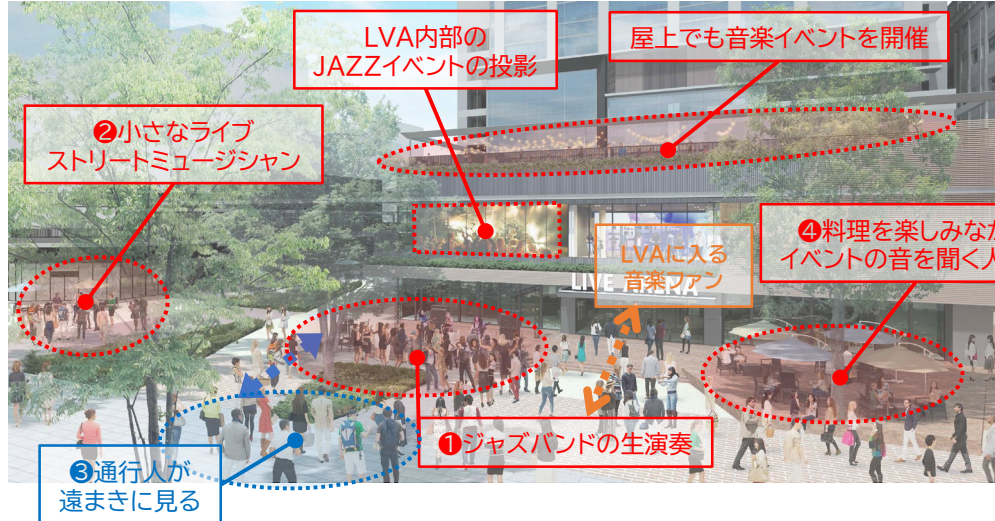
LVA内部の
JAZZイベントの投影

屋上でも音楽イベントを開催

❷小さなライブ
ストリートミュージシャン

LVAに入る
音楽ファン

LIVE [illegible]

❹料理を楽しみなが
イベントの音を聞く人

❶ジャズバンドの生演奏

❸通行人が
遠まきに見る